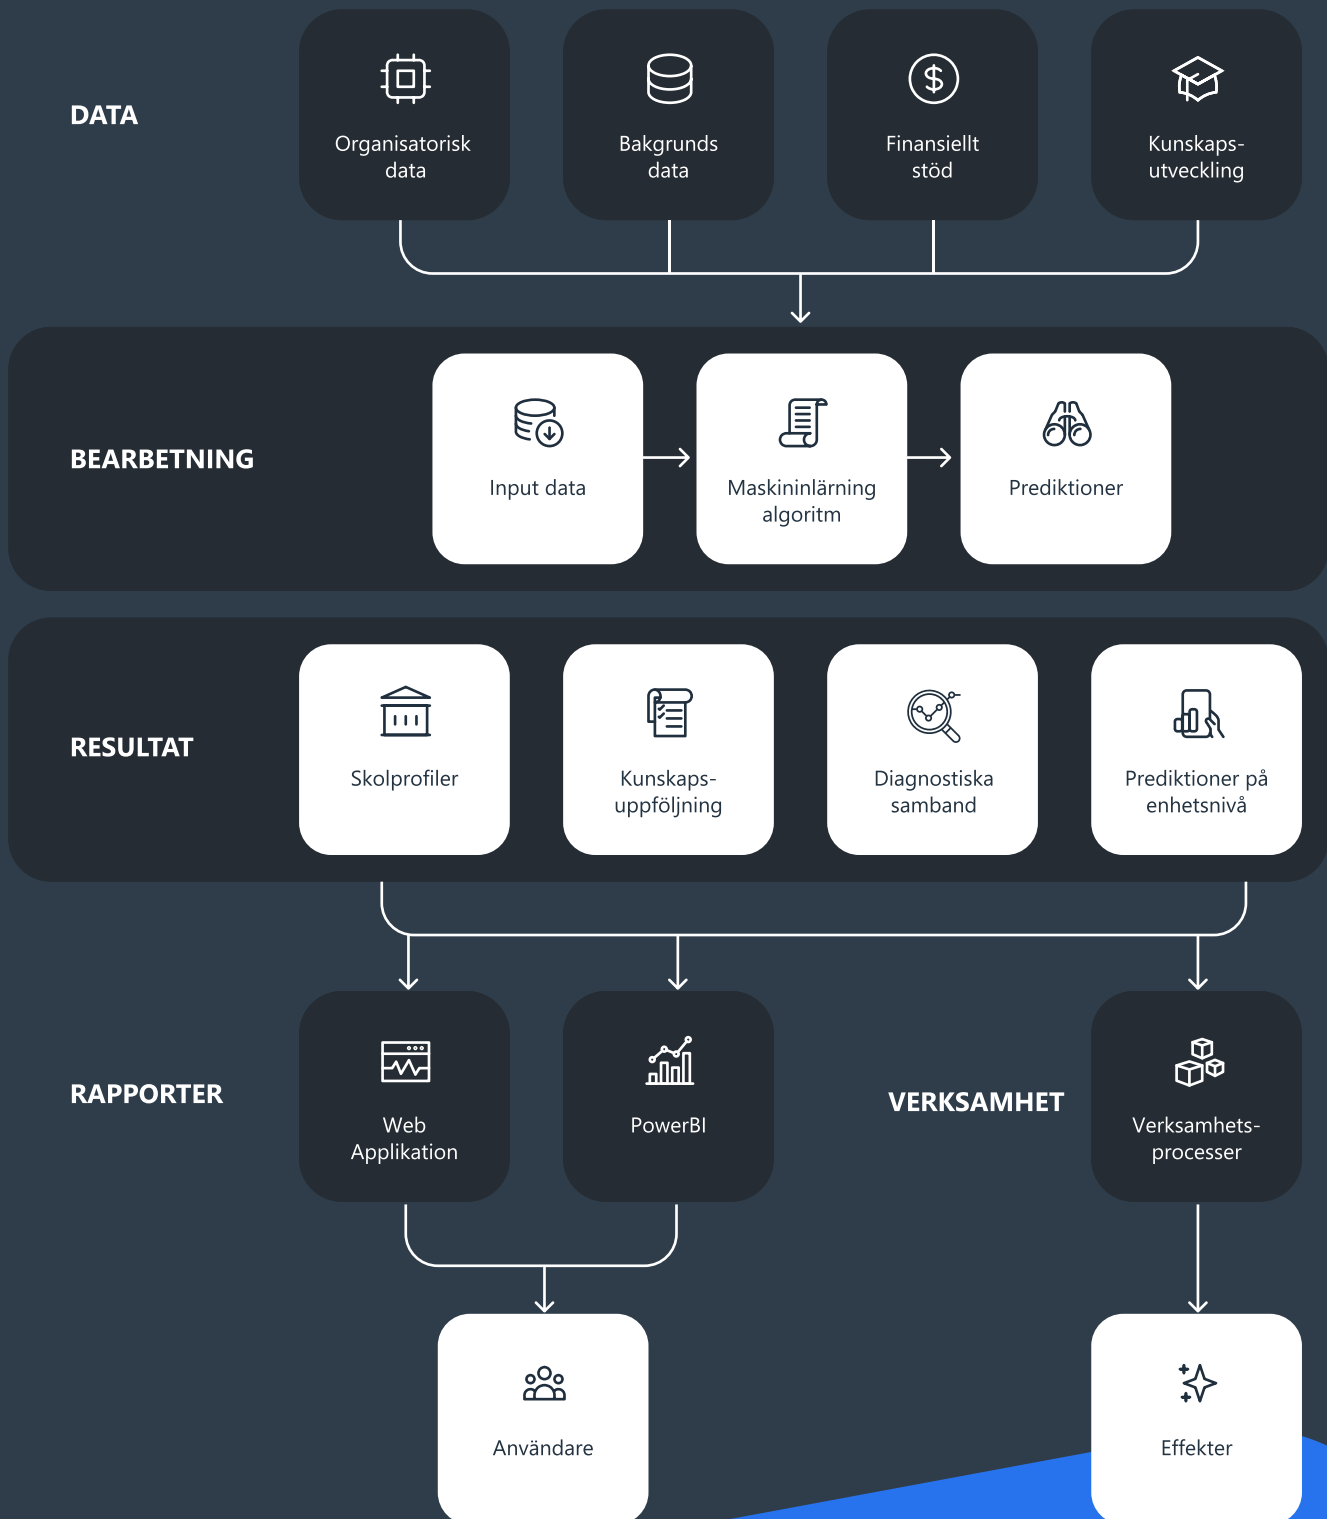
DATA

Organisatorisk data

Bakgrunds data

Finansiellt stöd

Kunskaps-utveckling

BEARBETNING

Input data

Maskininlärning algoritm

Prediktioner

RESULTAT

Skolprofiler

Kunskaps-uppföljning

Diagnostiska samband

Prediktioner på enhetsnivå

RAPPORTER

Web Applikation

PowerBI

VERKSAMHET

Verksamhets-processer

Användare

Effekter